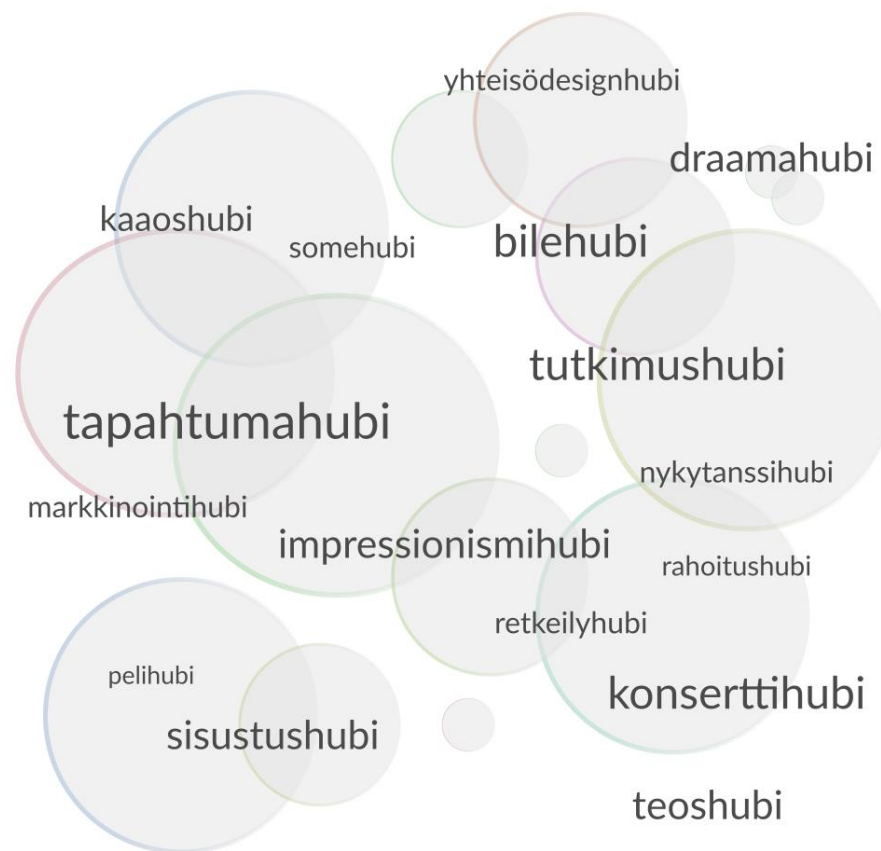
yhteisödesignhubi

draamahubi

kaaoshubi

somehubi

bilehubi

tutkimushubi

tapahtumahubi

nykytanssihubi

markkinointihubi

impressionismihubi

rahoitushubi

retkeilyhubi

pelihubi

konserttihubi

sisustushubi

teoshubi